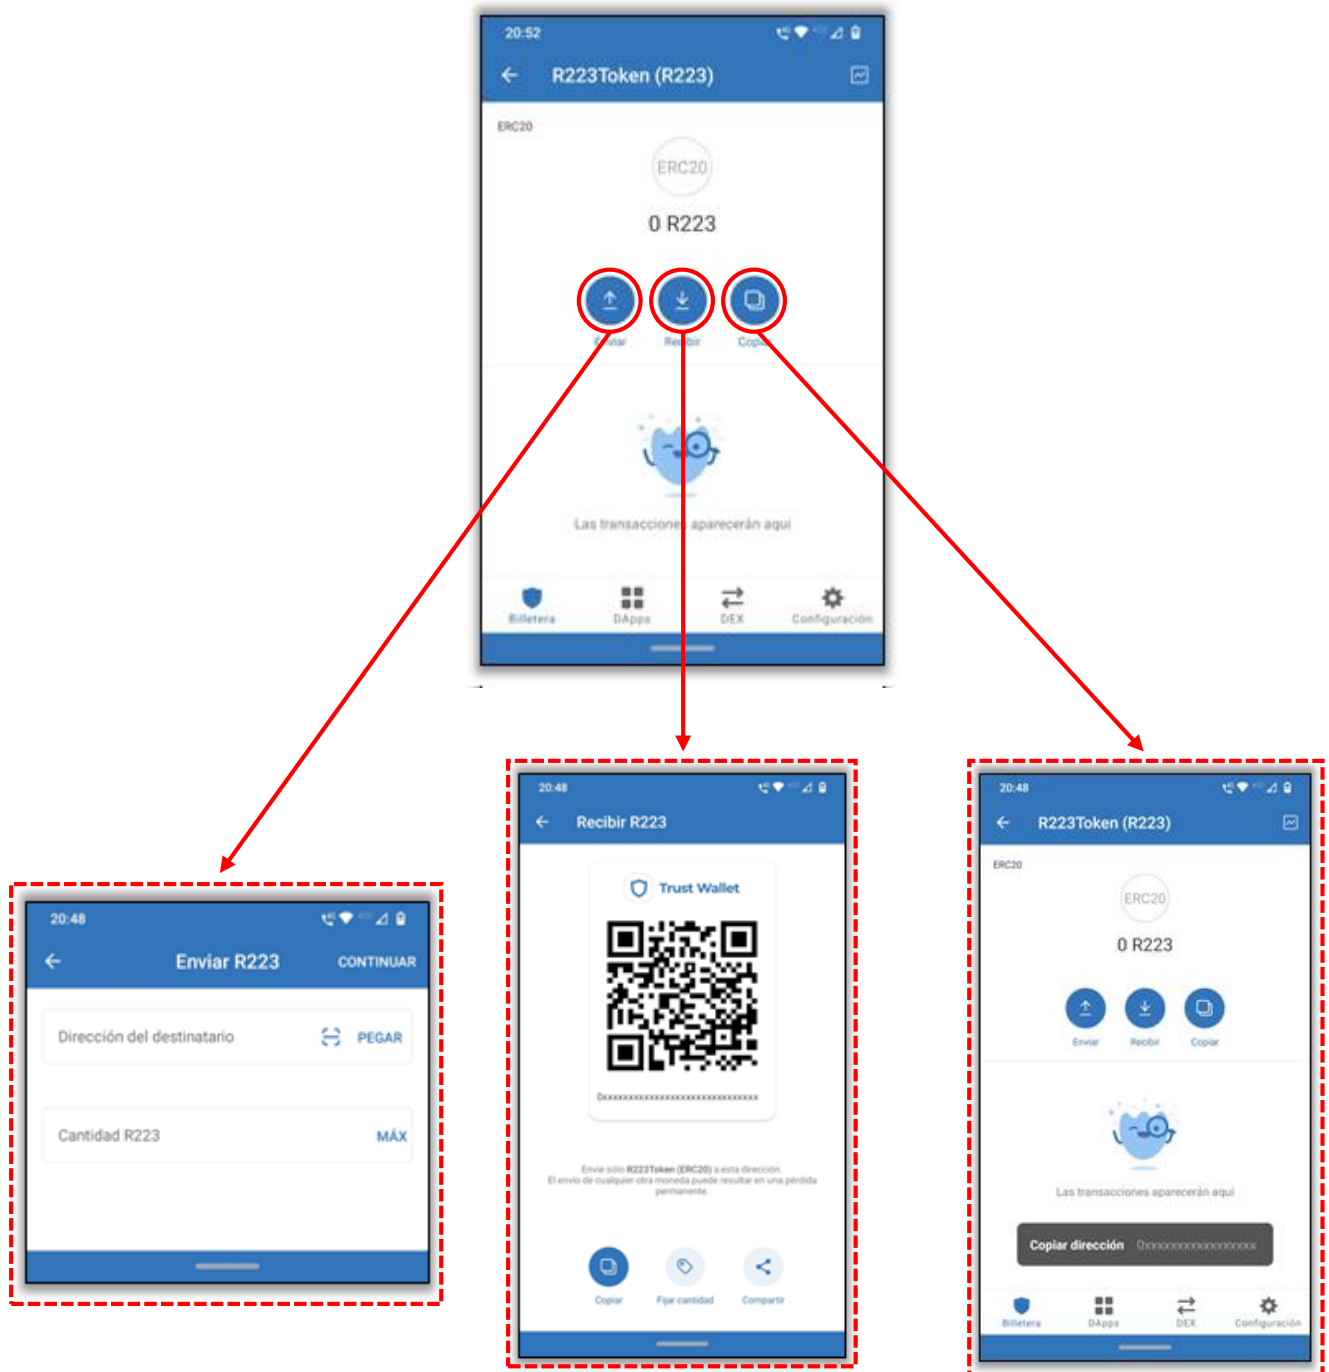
20:52

R223Token (R223)

ERC20

ERC20

0 R223

Enviar Recibir Copiar

Las transacciones aparecerán aquí

Billetera DApps DEX Configuración

20:48

Enviar R223 CONTINUAR

Dirección del destinatario PEGAR

Cantidad R223 MÁX

20:48

Recibir R223

Trust Wallet

0xxxxxxxxxxxxxxxxxxxxxxxxxxxxx

Envíe sólo R223Token (ERC20) a esta dirección. El envío de cualquier otra moneda puede resultar en una pérdida permanente.

Copiar Fijar cantidad Compartir

20:48

R223Token (R223)

ERC20

ERC20

0 R223

Enviar Recibir Copiar

Las transacciones aparecerán aquí

Copiar dirección 0xxxxxxxxxxxxxxxxx

Billetera DApps DEX Configuración